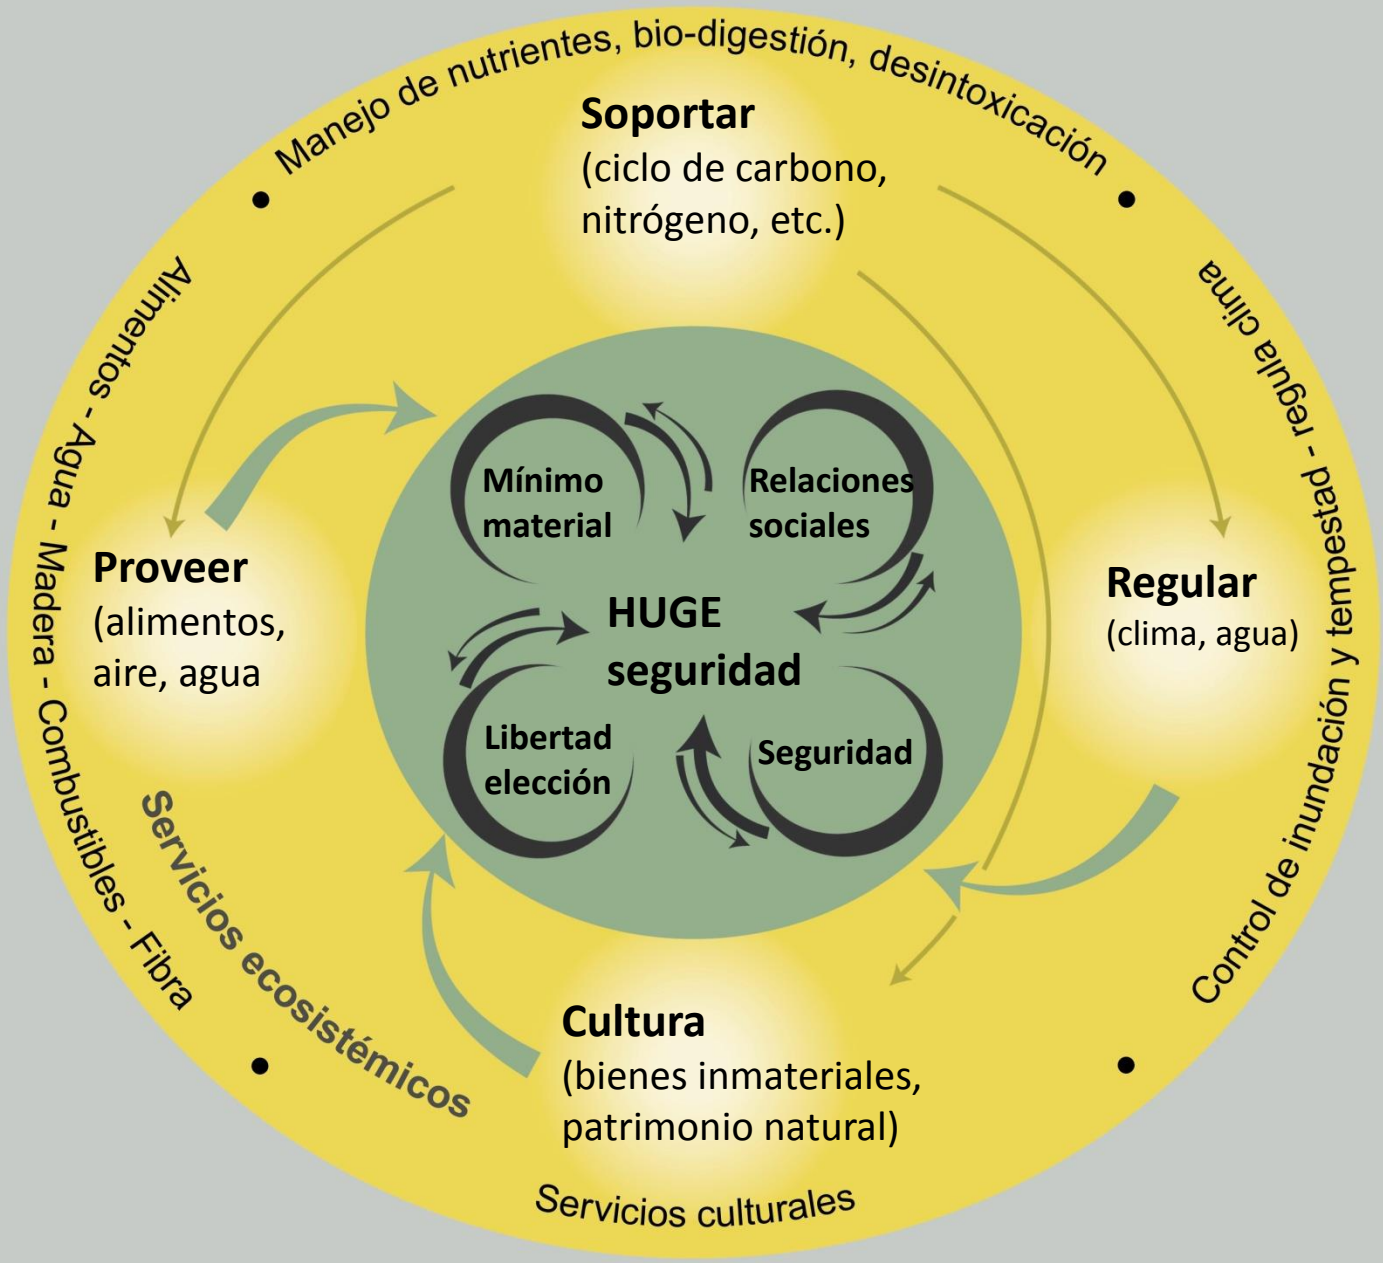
Manejo de nutrientes, bio-digestión, desintoxicación

Soportar
(ciclo de carbono, nitrógeno, etc.)

Control de inundación y tempestad - regula clima

Regular
(clima, agua)

Alimentos - Agua - Madera - Combustibles - Fibra

Proveer
(alimentos, aire, agua

Mínimo material

Relaciones sociales

HUGE seguridad

Libertad elección

Seguridad

Servicios ecosistémicos

Cultura
(bienes inmateriales, patrimonio natural)

Servicios culturales